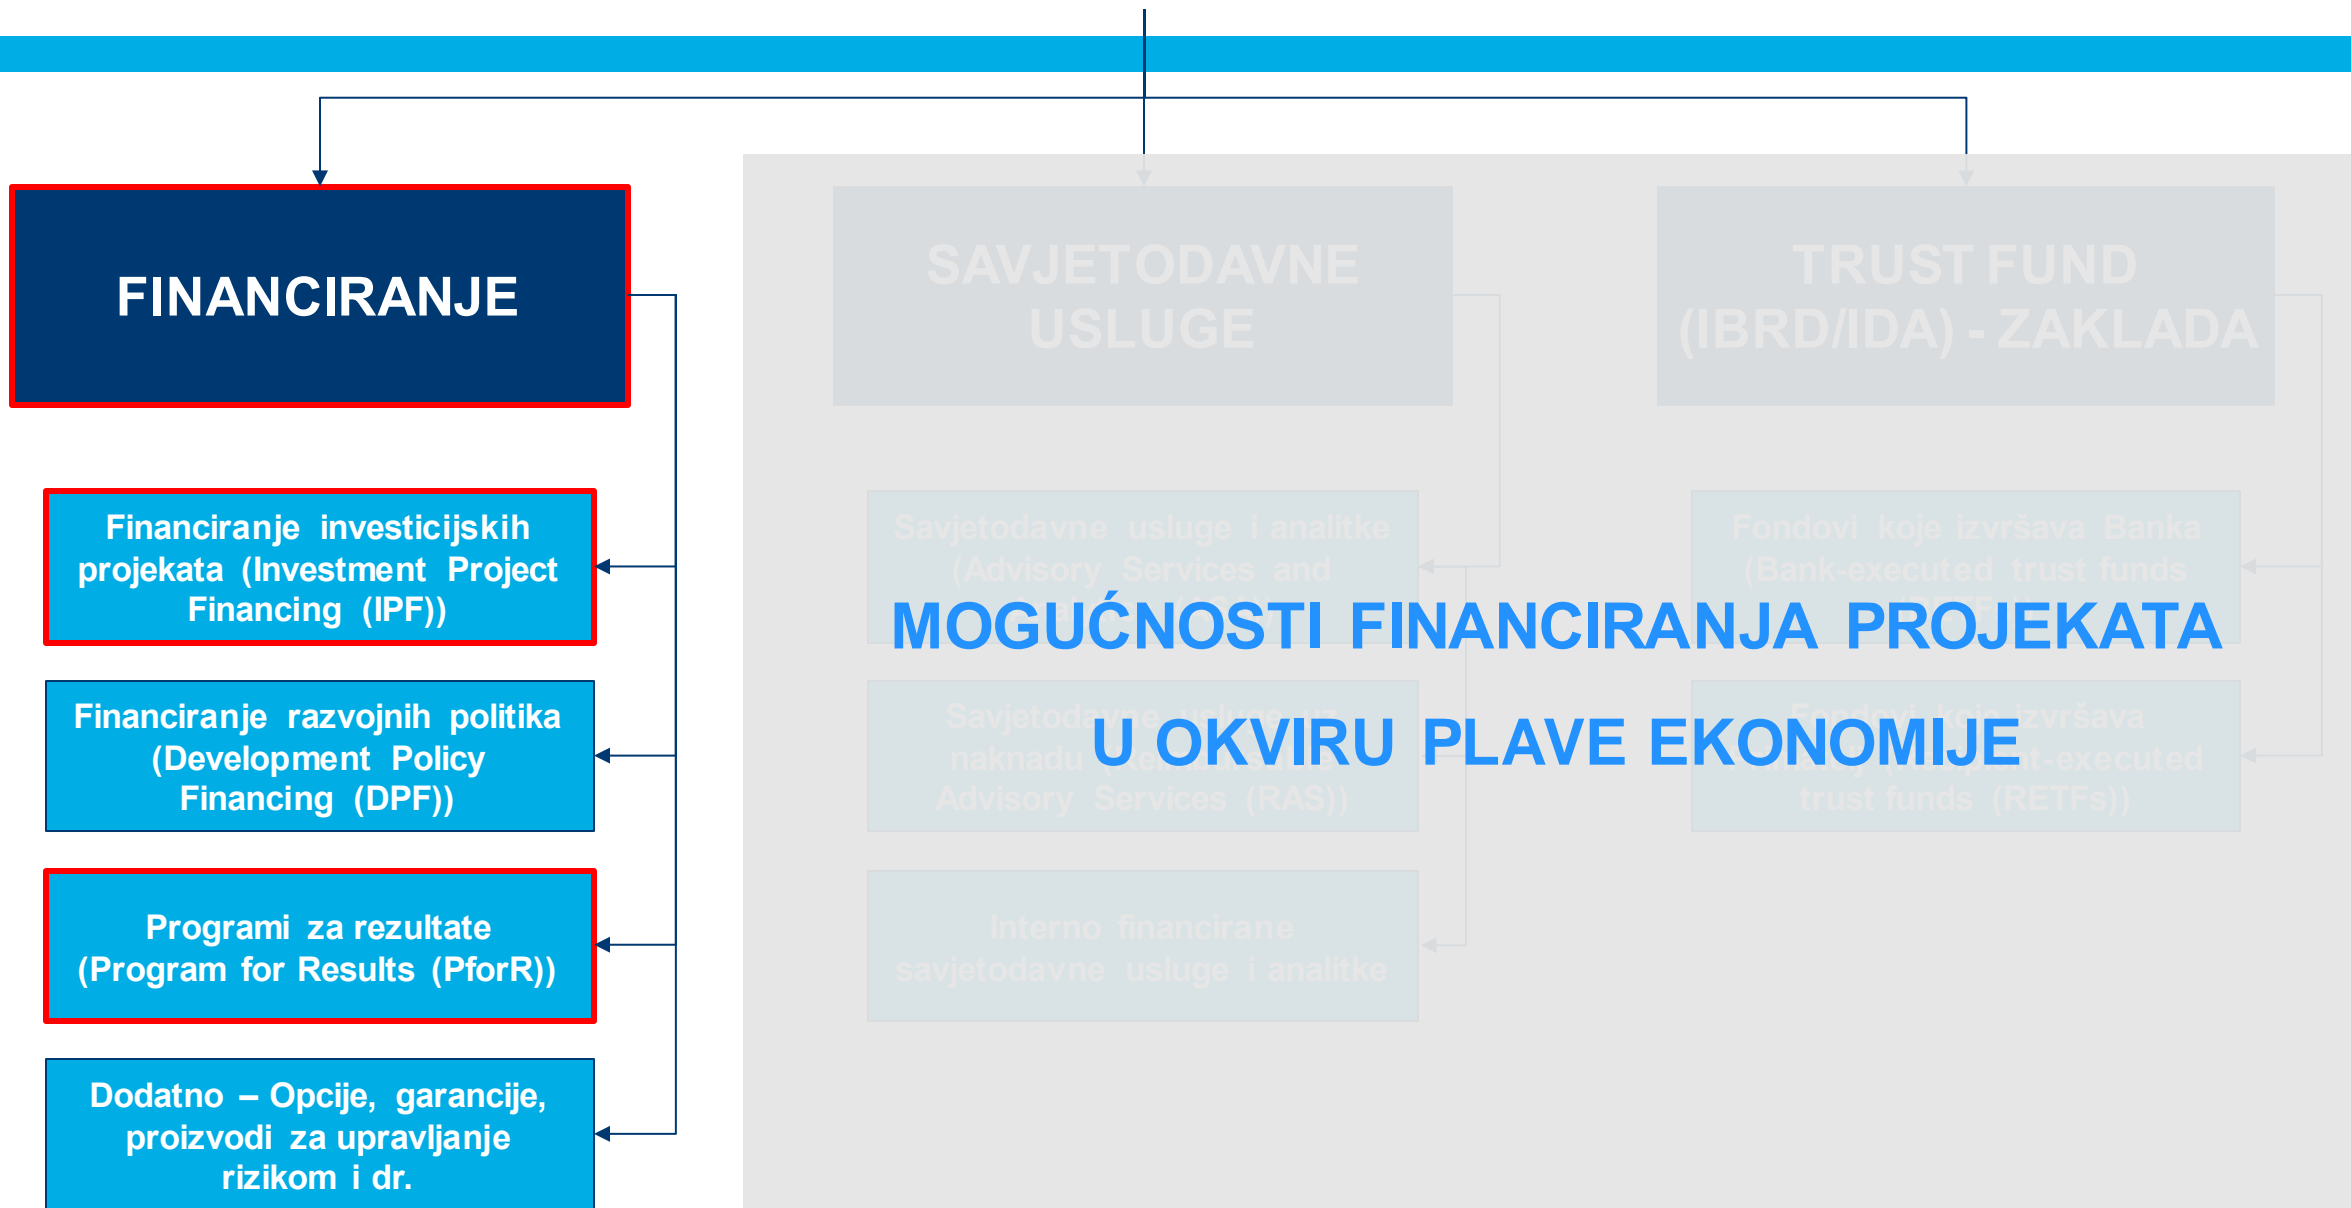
FINANCIRANJE

Financiranje investicijskih projekata (Investment Project Financing (IPF))

Financiranje razvojnih politika (Development Policy Financing (DPF))

Programi za rezultate (Program for Results (PforR))

Dodatno – Opcije, garancije, proizvodi za upravljanje rizikom i dr.

SAVJETODAVNE USLUGE

TRUST FUND (IBRD/IDA) - ZAKLADA

Savjetodavne usluge i analitke (Advisory Services and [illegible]

Fondovi koje izvršava Banka (Bank-executed trust funds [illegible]

MOGUĆNOSTI FINANCIRANJA PROJEKATA

U OKVIRU PLAVE EKONOMIJE

Savjetodavne usluge uz naknadu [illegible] Advisory Services (RAS))

Fondovi koje izvršava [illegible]-executed trust funds (RETFs))

Interno financirane savjetodavne usluge i analitke